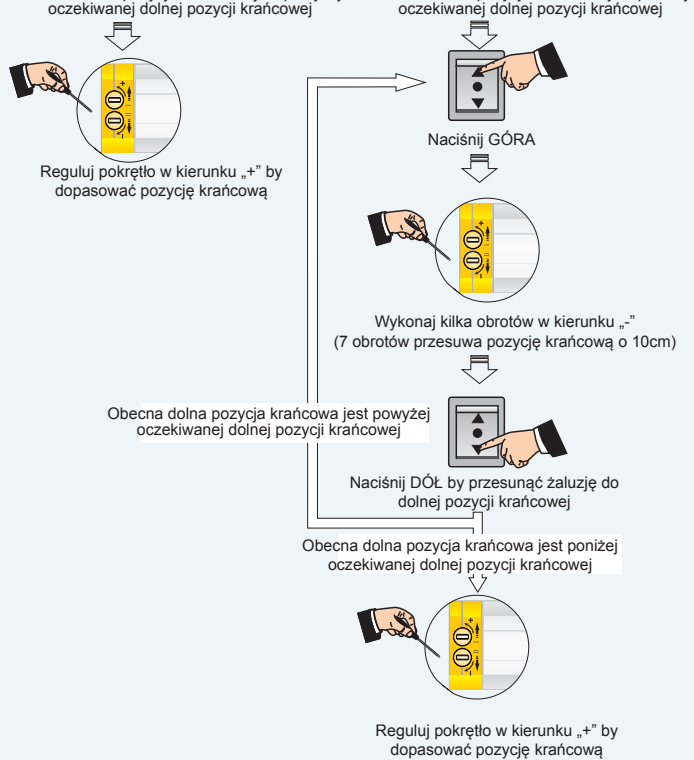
oczekiwanej dolnej pozycji krańcowej

oczekiwanej dolnej pozycji krańcowej

Reguluj pokrętło w kierunku „+" by dopasować pozycję krańcową

Naciśnij GÓRA

Wykonaj kilka obrotów w kierunku „-"
(7 obrotów przesuwa pozycję krańcową o 10cm)

Obecna dolna pozycja krańcowa jest powyżej oczekiwanej dolnej pozycji krańcowej

Naciśnij DÓŁ by przesunąć żaluzję do dolnej pozycji krańcowej

Obecna dolna pozycja krańcowa jest poniżej oczekiwanej dolnej pozycji krańcowej

Reguluj pokrętło w kierunku „+" by dopasować pozycję krańcową